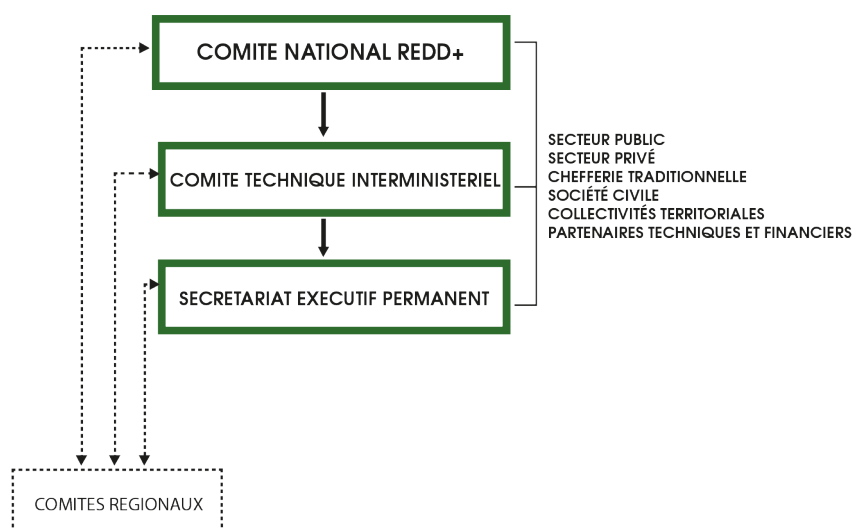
COMITE NATIONAL REDD+

COMITE TECHNIQUE INTERMINISTERIEL

SECRETARIAT EXECUTIF PERMANENT

SECTEUR PUBLIC
SECTEUR PRIVÉ
CHEFFERIE TRADITIONNELLE
SOCIÉTÉ CIVILE
COLLECTIVITÉS TERRITORIALES
PARTENAIRES TECHNIQUES ET FINANCIERS

COMITES REGIONAUX